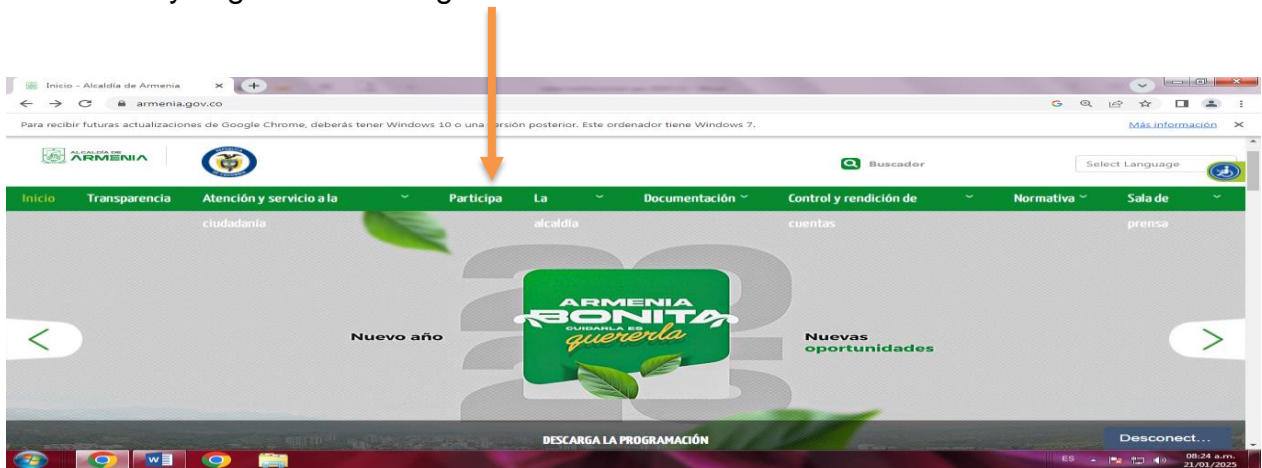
y g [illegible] g

Inicio - Alcaldía de Armenia

armenia.gov.co

Para recibir futuras actualizaciones de Google Chrome, deberás tener Windows 10 o una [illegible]rsión posterior. Este ordenador tiene Windows 7.

Más información

ALCALDÍA DE ARMENIA

Buscador

Select Language

Inicio Transparencia Atención y servicio a la ciudadanía Participa La alcaldía Documentación Control y rendición de cuentas Normativa Sala de prensa

Nuevo año

ARMENIA BONITA CUIDARLA ES quererla

Nuevas oportunidades

DESCARGA LA PROGRAMACIÓN

Desconect...

ES 08:24 a.m. 21/01/2025